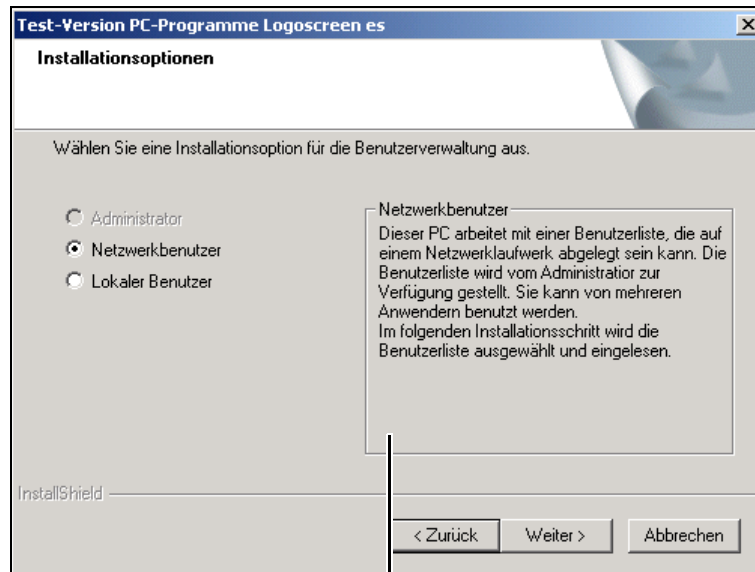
Test-Version PC-Programme Logoscreen es

×

Installationsoptionen

Wählen Sie eine Installationsoption für die Benutzerverwaltung aus.

Administrator

Netzwerkbenutzer

Lokaler Benutzer

Netzwerkbenutzer

Dieser PC arbeitet mit einer Benutzerliste, die auf einem Netzwerklaufwerk abgelegt sein kann. Die Benutzerliste wird vom Administratior zur Verfügung gestellt. Sie kann von mehreren Anwendern benutzt werden.
Im folgenden Installationsschritt wird die Benutzerliste ausgewählt und eingelesen.

InstallShield

< Zurück

Weiter >

Abbrechen